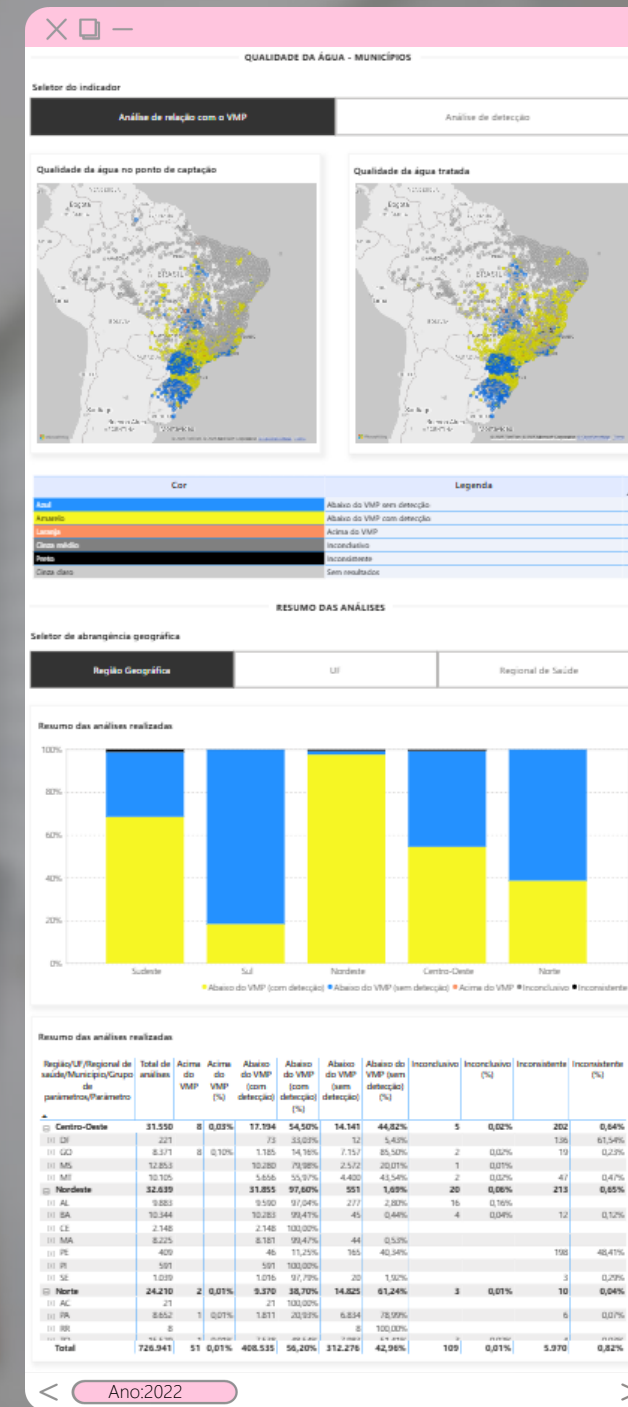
QUALIDADE DA ÁGUA - MUNICÍPIOS

Seletor do indicador

Análise de relação com o VMP

Análise de detecção

Qualidade da água no ponto de captação

Qualidade da água tratada

| Cor | Legenda |
|---|---|
| Azul | Abaixo do VMP sem detecção |
| Amarelo | Abaixo do VMP com detecção |
| Laranja | Acima do VMP |
| Cinza médio | Inconclusivo |
| Preto | Inconsistente |
| Cinza claro | Sem resultados |

RESUMO DAS ANÁLISES

Seletor de abrangência geográfica

Região Geográfica

UF

Regional de Saúde

Resumo das análises realizadas

100%
80%
60%
40%
20%
0%

Sudeste Sul Nordeste Centro-Oeste Norte

● Abaixo do VMP (com detecção) ● Abaixo do VMP (sem detecção) ● Acima do VMP ● Inconclusivo ● Inconsistente

Resumo das análises realizadas

| Região/UF/Regional de saúde/Município/Grupo de parâmetros/Parâmetro | Total de análises | Acima do VMP | Acima do VMP (%) | Abaixo do VMP (com detecção) | Abaixo do VMP (com detecção) (%) | Abaixo do VMP (sem detecção) | Abaixo do VMP (sem detecção) (%) | Inconclusivo | Inconclusivo (%) | Inconsistente | Inconsistente (%) |
|---|---|---|---|---|---|---|---|---|---|---|---|
| Centro-Oeste | 31.550 | 8 | 0,03% | 17.194 | 54,50% | 14.141 | 44,82% | 5 | 0,02% | 202 | 0,64% |
| DF | 221 | | | 73 | 33,03% | 12 | 5,43% | | | 136 | 61,54% |
| GO | 8.371 | 8 | 0,10% | 1.185 | 14,16% | 7.157 | 85,50% | 2 | 0,02% | 19 | 0,23% |
| MS | 12.853 | | | 10.280 | 79,98% | 2.572 | 20,01% | 1 | 0,01% | | |
| MT | 10.105 | | | 5.656 | 55,97% | 4.400 | 43,54% | 2 | 0,02% | 47 | 0,47% |
| Nordeste | 32.639 | | | 31.855 | 97,60% | 551 | 1,69% | 20 | 0,06% | 213 | 0,65% |
| AL | 9.883 | | | 9.590 | 97,04% | 277 | 2,80% | 16 | 0,16% | | |
| BA | 10.344 | | | 10.283 | 99,41% | 45 | 0,44% | 4 | 0,04% | 12 | 0,12% |
| CE | 2.148 | | | 2.148 | 100,00% | | | | | | |
| MA | 8.225 | | | 8.181 | 99,47% | 44 | 0,53% | | | | |
| PE | 409 | | | 46 | 11,25% | 165 | 40,34% | | | 198 | 48,41% |
| PI | 591 | | | 591 | 100,00% | | | | | | |
| SE | 1.039 | | | 1.016 | 97,79% | 20 | 1,92% | | | 3 | 0,29% |
| Norte | 24.210 | 2 | 0,01% | 9.370 | 38,70% | 14.825 | 61,24% | 3 | 0,01% | 10 | 0,04% |
| AC | 21 | | | 21 | 100,00% | | | | | | |
| PA | 8.652 | 1 | 0,01% | 1.811 | 20,93% | 6.834 | 78,99% | | | 6 | 0,07% |
| RR | 8 | | | | | 8 | 100,00% | | | | |
| Total | 726.941 | 51 | 0,01% | 408.535 | 56,20% | 312.276 | 42,96% | 109 | 0,01% | 5.970 | 0,82% |

Ano:2022